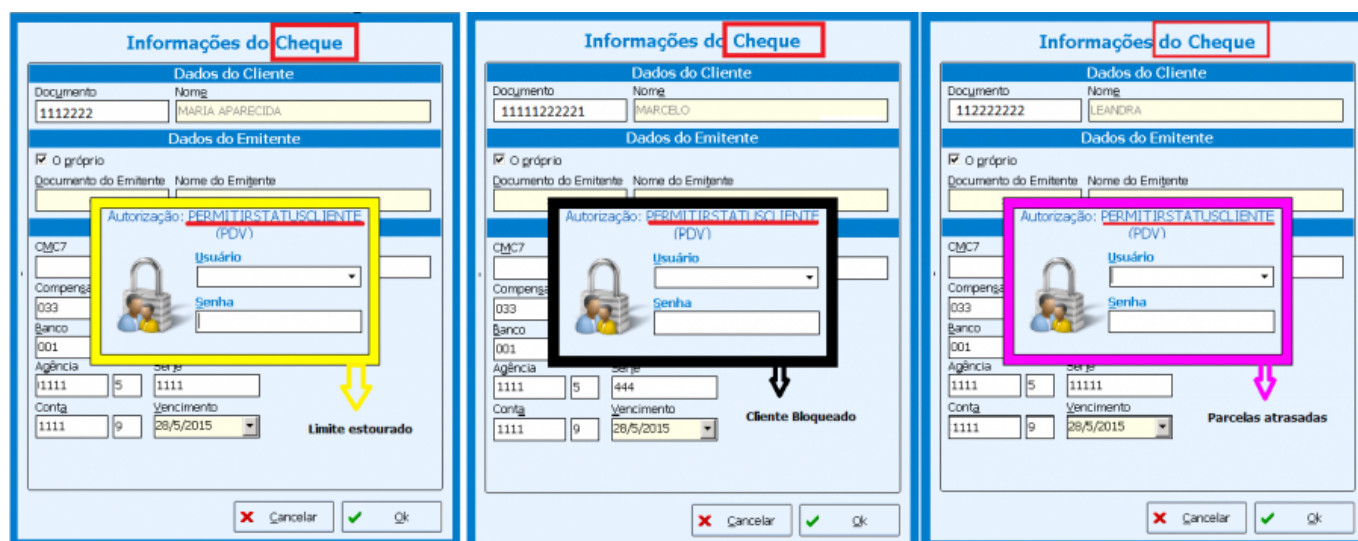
Informações do Cheque

Dados do Cliente

Documento
1112222

Nome
MARIA APARECIDA

Dados do Emitente

O próprio

Documento do Emitente

Nome do Emitente

Autorização: PERMITIRSTATUSCLIENTE
(PDV)

Usuário

Senha

CMC7

Compensa

033

Banco

001

Agência
I1111

5

Serie
1111

Conta
1111

9

Vencimento
28/5/2015

Limite estourado

Cancelar

Ok

Informações do Cheque

Dados do Cliente

Documento
11111222221

Nome
MARCELO

Dados do Emitente

O próprio

Documento do Emitente

Nome do Emitente

Autorização: PERMITIRSTATUSCLIENTE
(PDV)

Usuário

Senha

CMC7

Compensa

033

Banco

001

Agência
1111

5

Serie
444

Conta
1111

9

Vencimento
28/5/2015

Cliente Bloqueado

Cancelar

Ok

Informações do Cheque

Dados do Cliente

Documento
112222222

Nome
LEANDRA

Dados do Emitente

O próprio

Documento do Emitente

Nome do Emitente

Autorização: PERMITIRSTATUSCLIENTE
(PDV)

Usuário

Senha

CMC7

Compensa

033

Banco

001

Agência
1111

5

Serie
11111

Conta
1111

9

Vencimento
28/5/2015

Parcelas atrasadas

Cancelar

Ok